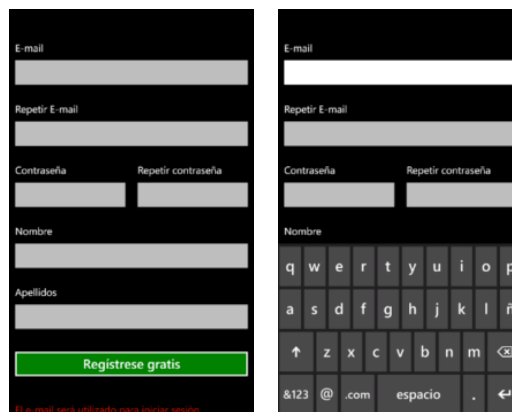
E-mail

Repetir E-mail

Contraseña

Repetir contraseña

Nombre

Apellidos

Registrese gratis

El e-mail será utilizado para iniciar sesión

E-mail

Repetir E-mail

Contraseña

Repetir contraseña

Nombre

q w e r t y u i o p

a s d f g h j k l ñ

↑ z x c v b n m ⌫

&123 @ .com espacio . ↵